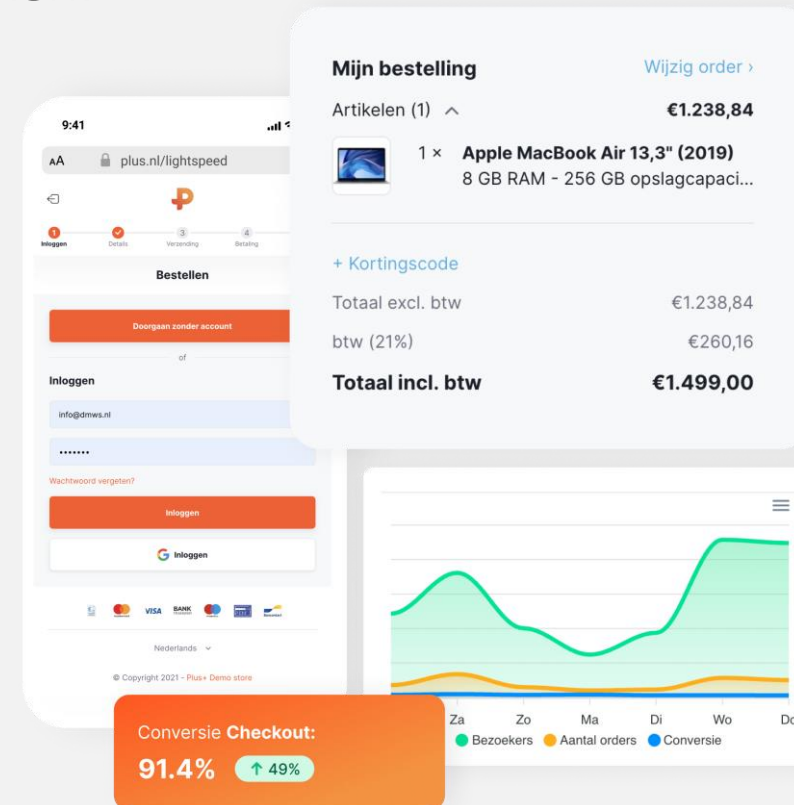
9:41

AA plus.nl/lightspeed

1 Inloggen
Details
3 Verzending
4 Betaling

Bestellen

Doorgaan zonder account

of

Inloggen

info@dmws.nl

•••••••

Wachtwoord vergeten?

Inloggen

Inloggen

VISA BANK

Nederlands

© Copyright 2021 - Plus+ Demo store

Mijn bestelling
Wijzig order ›

Artikelen (1)
€1.238,84

1 × Apple MacBook Air 13,3" (2019)
8 GB RAM - 256 GB opslagcapaci...

+ Kortingscode

| Totaal excl. btw | €1.238,84 |
|---|---|
| btw (21%) | €260,16 |
| Totaal incl. btw | €1.499,00 |

Za Zo Ma Di Wo Do

Bezoekers Aantal orders Conversie

Conversie Checkout:
91.4% ↑ 49%